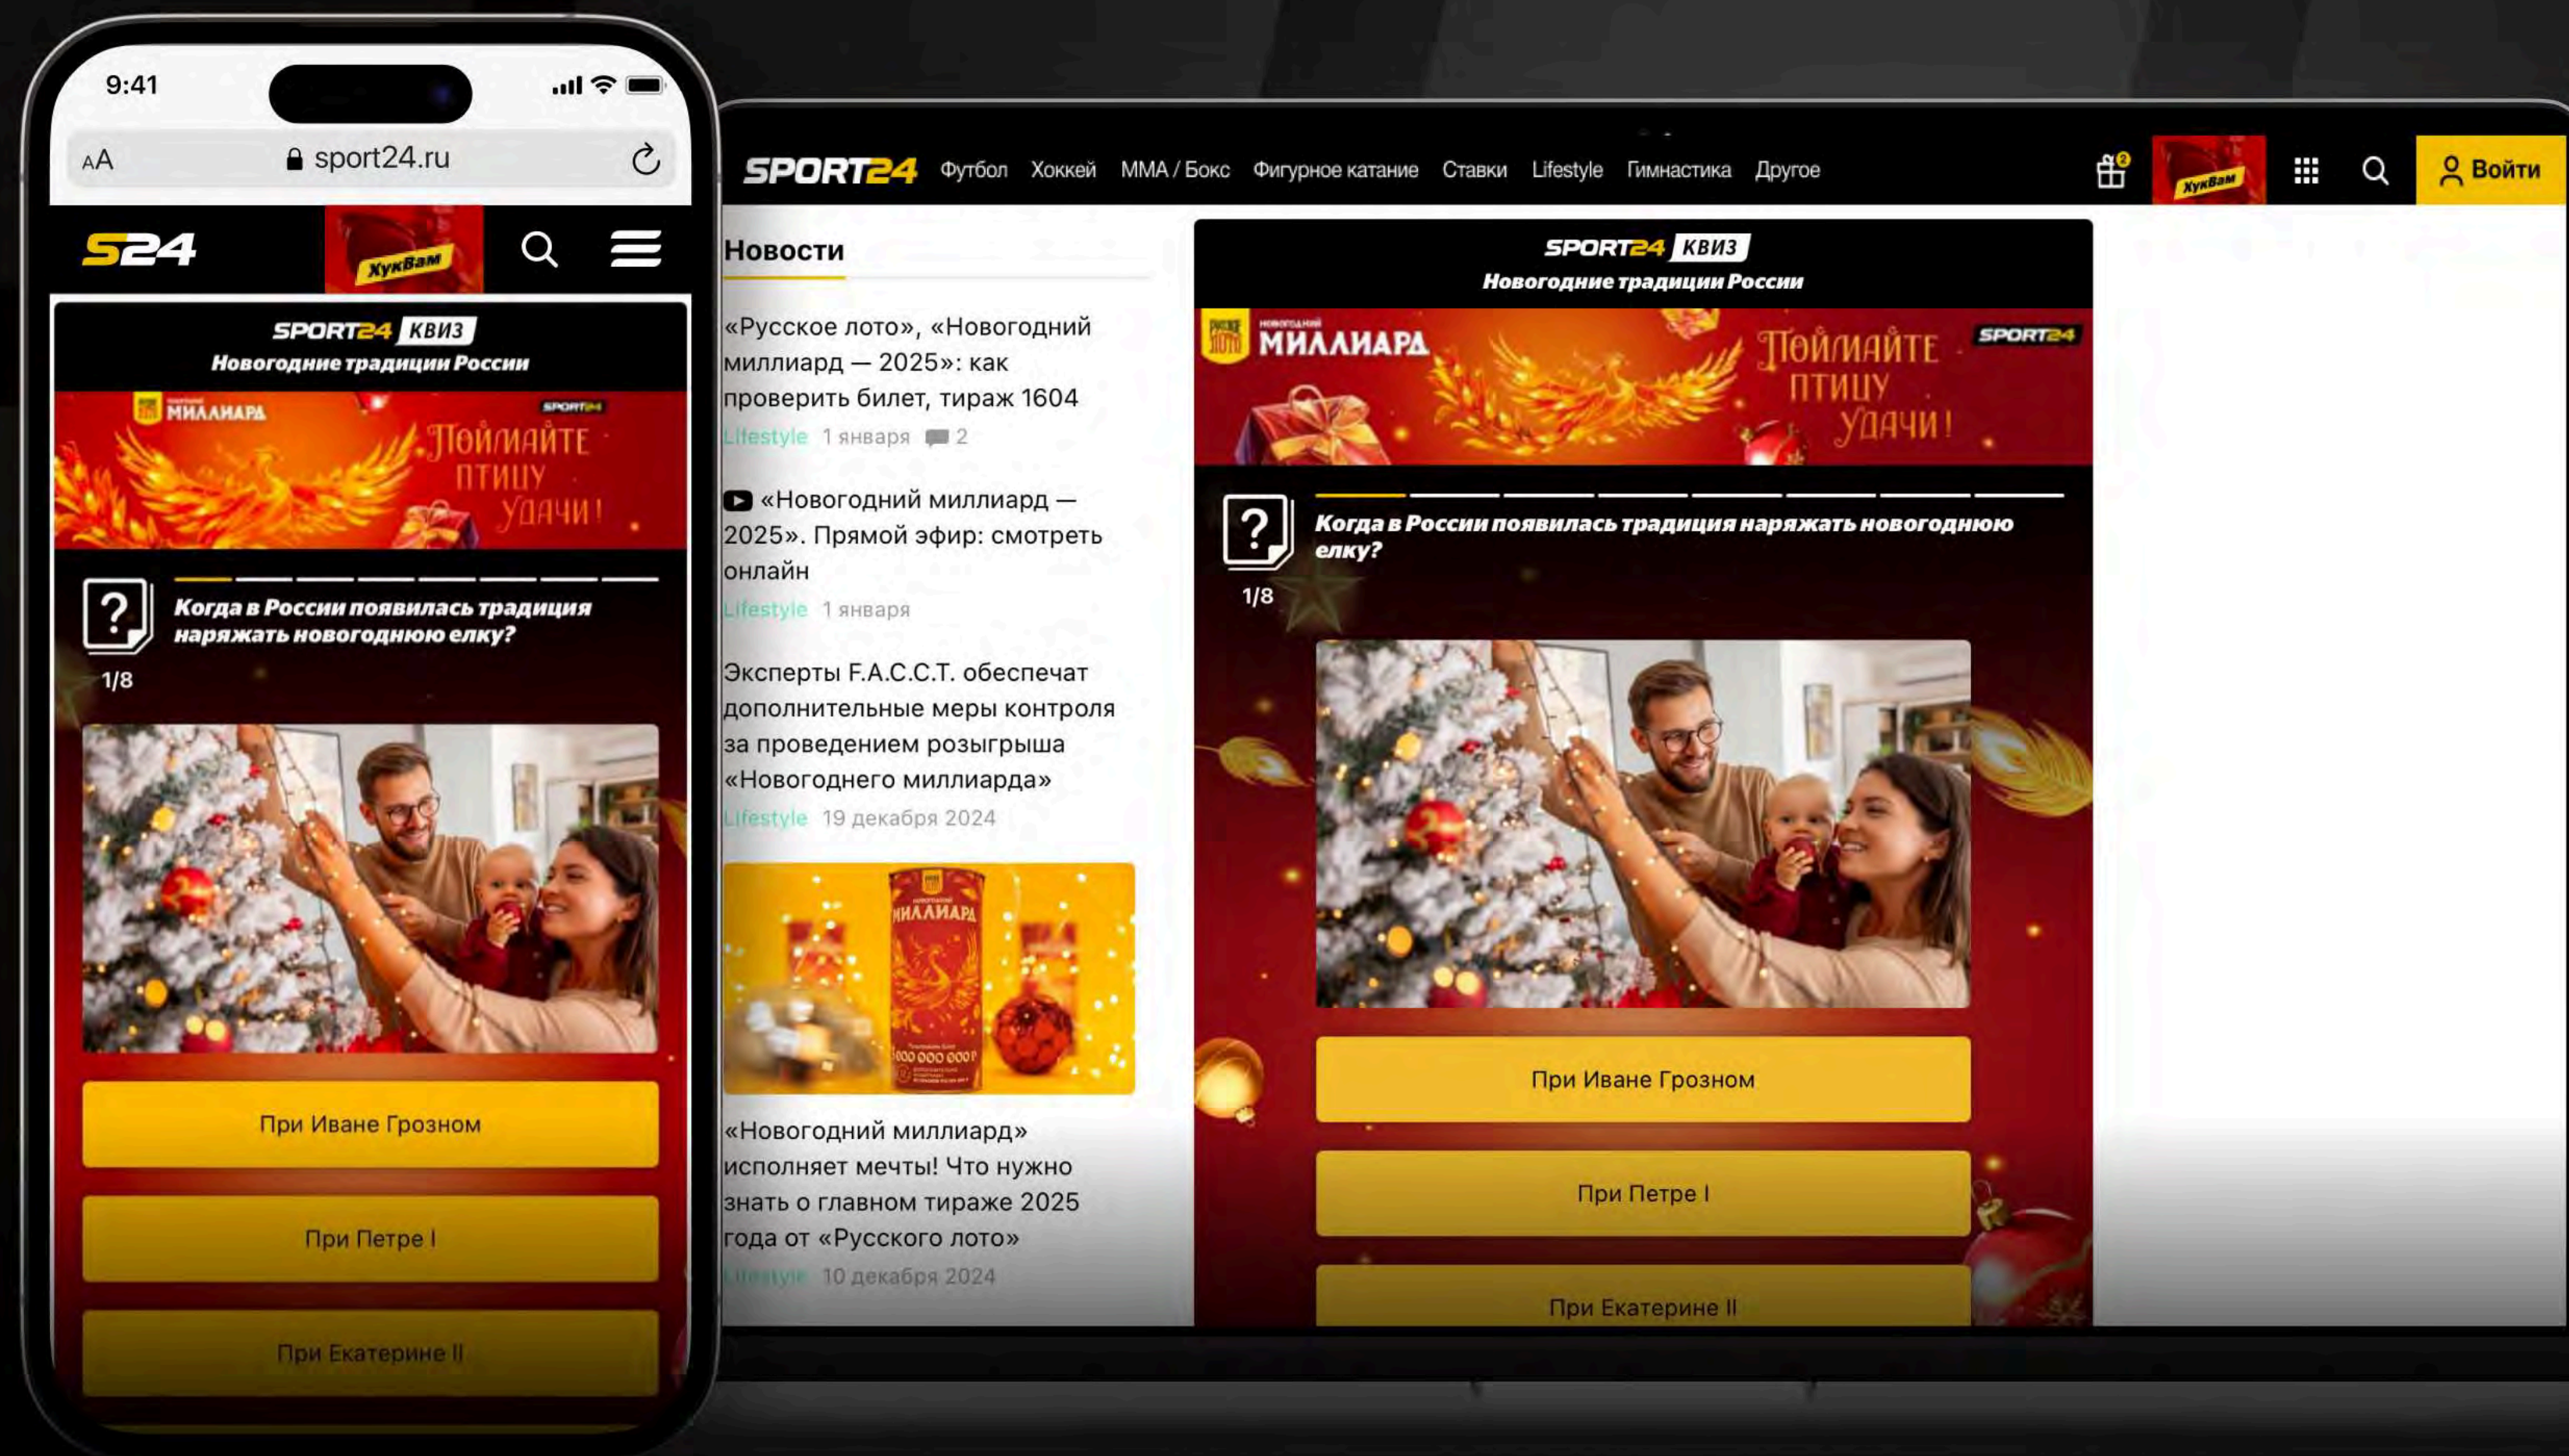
9:41

AA sport24.ru

S24

ХукВам

SPORT24 КВИЗ
Новогодние традиции России

МИЛЛИАРД SPORT24

Поймайте птицу удачи!

Когда в России появилась традиция наряжать новогоднюю елку?

1/8

При Иване Грозном

При Петре I

При Екатерине II

SPORT24 Футбол Хоккей ММА / Бокс Фигурное катание Ставки Lifestyle Гимнастика Другое

ХукВам

Войти

Новости

«Русское лото», «Новогодний миллиард — 2025»: как проверить билет, тираж 1604
Lifestyle 1 января 2

«Новогодний миллиард — 2025». Прямой эфир: смотреть онлайн
Lifestyle 1 января

Эксперты F.A.C.C.T. обеспечат дополнительные меры контроля за проведением розыгрыша «Новогоднего миллиарда»
Lifestyle 19 декабря 2024

МИЛЛИАРД
000 000 000

«Новогодний миллиард» исполняет мечты! Что нужно знать о главном тираже 2025 года от «Русского лото»
Lifestyle 10 декабря 2024

SPORT24 КВИЗ
Новогодние традиции России

Русское лото Новогодний МИЛЛИАРД

Поймайте птицу удачи!

SPORT24

Когда в России появилась традиция наряжать новогоднюю елку?

1/8

При Иване Грозном

При Петре I

При Екатерине II